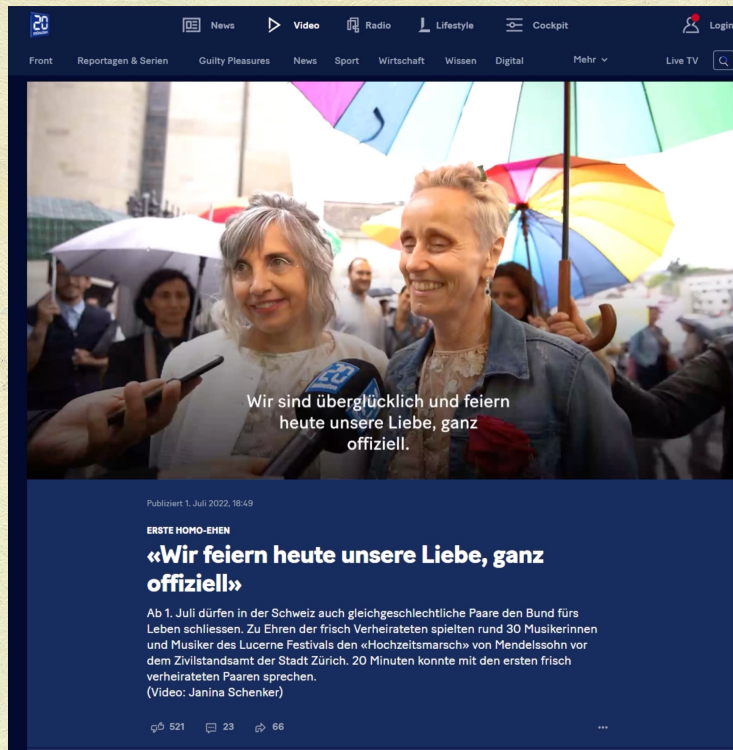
20

News Video Radio Lifestyle Cockpit Login

Front Reportagen & Serien Guilty Pleasures News Sport Wirtschaft Wissen Digital Mehr Live TV

20

Wir sind überglücklich und feiern heute unsere Liebe, ganz offiziell.

Publiziert 1. Juli 2022, 18:49

ERSTE HOMO-EHEN

«Wir feiern heute unsere Liebe, ganz offiziell»

Ab 1. Juli dürfen in der Schweiz auch gleichgeschlechtliche Paare den Bund fürs Leben schliessen. Zu Ehren der frisch Verheirateten spielten rund 30 Musikerinnen und Musiker des Lucerne Festivals den «Hochzeitsmarsch» von Mendelssohn vor dem Zivilstandsamt der Stadt Zürich. 20 Minuten konnte mit den ersten frisch verheirateten Paaren sprechen.
(Video: Janina Schenker)

521 23 66 ...